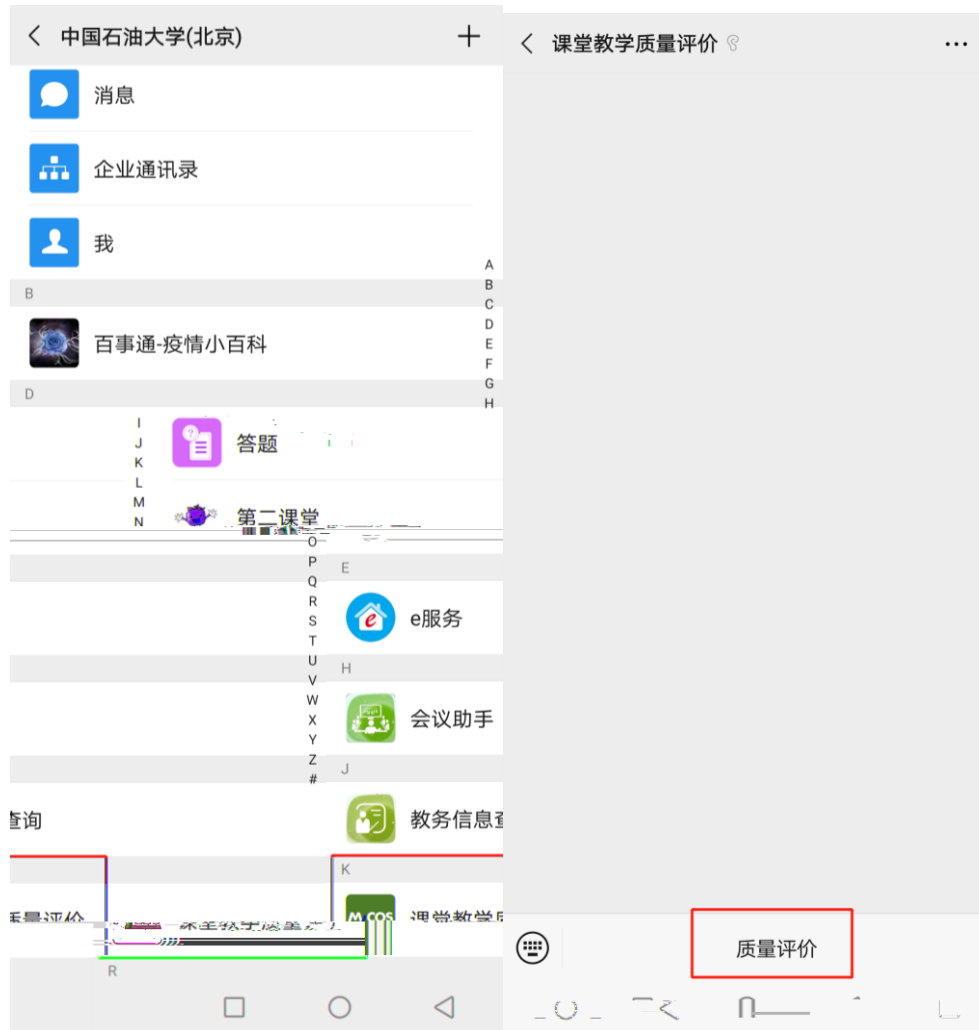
中国石油大学(北京)

消息

企业通讯录

我

A
B
C
D
E
F
G
H

B

百事通-疫情小百科

D

I
J
K
L
M
N

答题

第二课堂

O
P
Q
R
S
T
U
V
W
X
Y
Z
#

E

e服务

H

会议助手

J

教务信息查询

K

M COS

课堂教学质量评价

R

课堂教学质量评价

质量评价